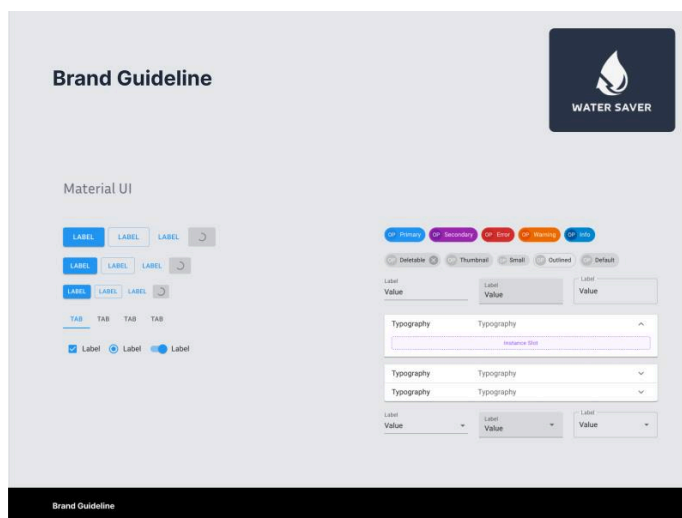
Brand Guideline

WATER SAVER

Material UI

LABEL LABEL LABEL

LABEL LABEL LABEL

LABEL LABEL LABEL

TAB TAB TAB TAB

Label Label Label

OP Primary OP Secondary OP Error OP Warning OP Info

OP Deletable OP Thumbnail OP Small OP Outlined OP Default

Label
Value

Label
Value

Label
Value

Typography Typography

Instance Slot

Typography Typography

Typography Typography

Label
Value

Label
Value

Label
Value

Brand Guideline